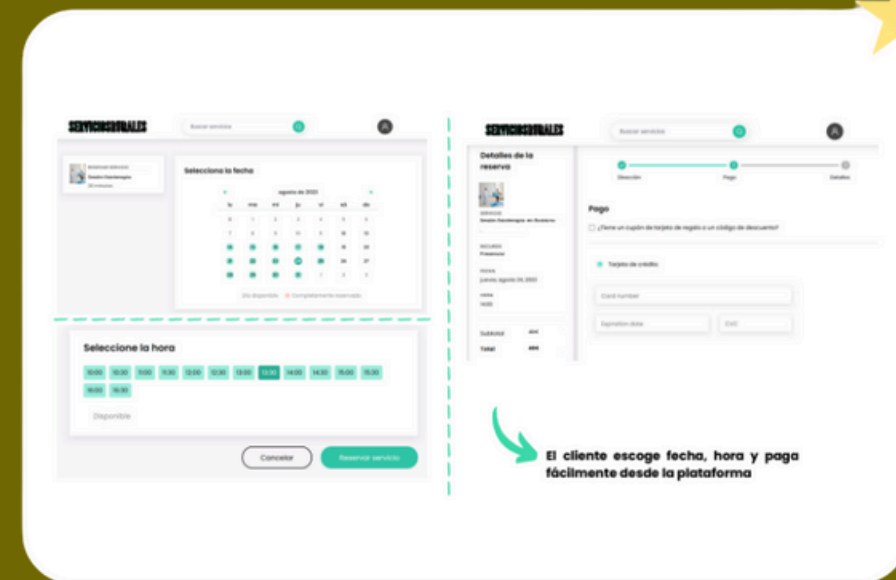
SERVICIOSRURALES

Buscar servicio

Selecciona la fecha

agosto de 2023

lu ma mi ju vi sá do

Día disponible Completamente reservado

Seleccione la hora

10:00 10:30 11:00 11:30 12:00 12:30 13:00 13:30 14:00 14:30 15:00 15:30 16:00 16:30

Disponible

Cancelar

Reservar servicio

SERVICIOSRURALES

Buscar servicio

Detalles de la reserva

Dirección Pago Detalles

Pago

¿Tiene un cupón de tarjeta de regalo o un código de descuento?

Tarjeta de crédito

Card number

Expiration date

CVC

Subtotal

Total

El cliente escoge fecha, hora y paga fácilmente desde la plataforma